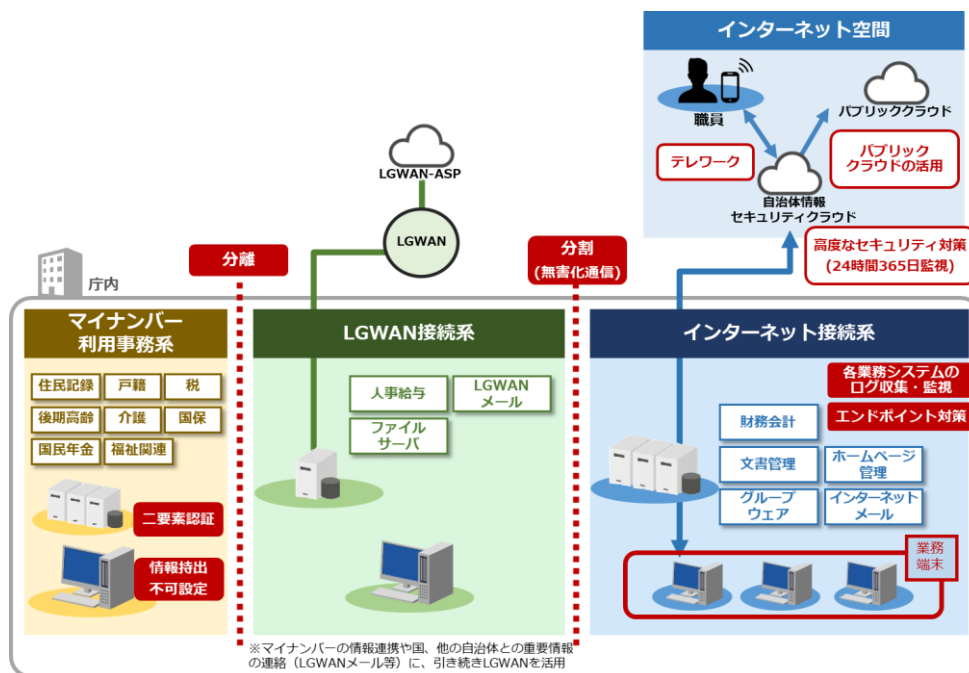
インターネット空間

職員

パブリッククラウド

テレワーク

パブリック
クラウドの活用

自治体情報
セキュリティクラウド

高度なセキュリティ対策
（24時間365日監視）

LGWAN-ASP

LGWAN

分離

分割
（無害化通信）

庁内

マイナンバー
利用事務系

住民記録　戸籍　税
後期高齢　介護　国保
国民年金　福祉関連

二要素認証

情報持出
不可設定

LGWAN接続系

人事給与
LGWAN
メール
ファイル
サーバ

インターネット接続系

各業務システムの
ログ収集・監視

エンドポイント対策

財務会計
文書管理
ホームページ
管理
グループ
ウェア
インターネット
メール

業務
端末

※マイナンバーの情報連携や国、他の自治体との重要情報の連絡（LGWANメール等）に、引き続きLGWANを活用